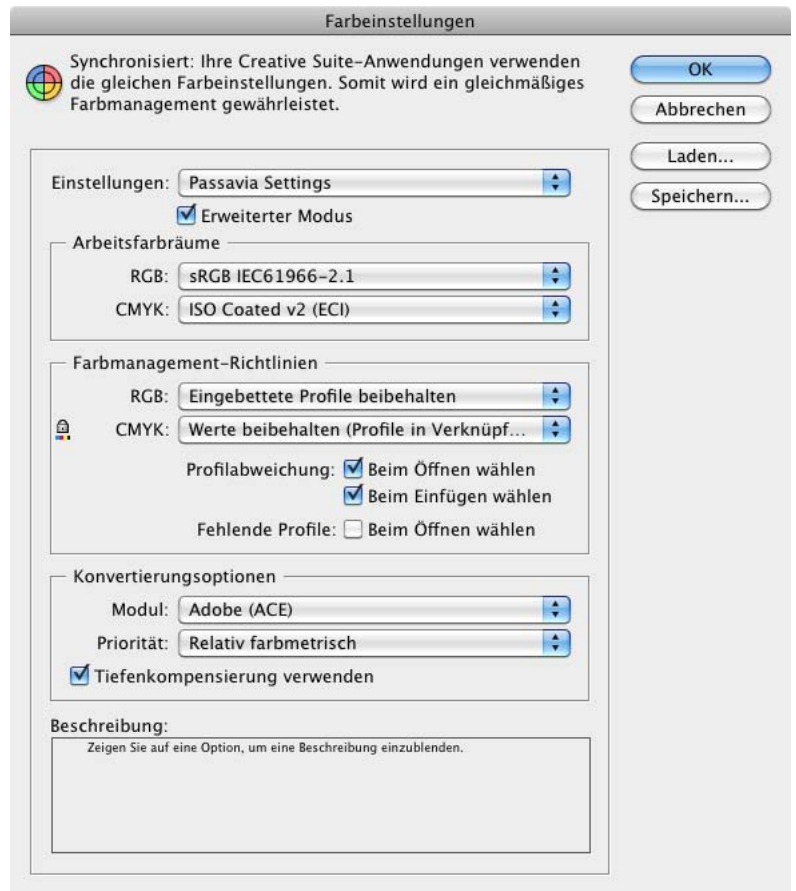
Farbeinstellungen

Synchronisiert: Ihre Creative Suite-Anwendungen verwenden die gleichen Farbeinstellungen. Somit wird ein gleichmäßiges Farbmanagement gewährleistet.

OK
Abbrechen
Laden...
Speichern...

Einstellungen: Passavia Settings
Erweiterter Modus

Arbeitsfarbräume
RGB: sRGB IEC61966-2.1
CMYK: ISO Coated v2 (ECI)

Farbmanagement-Richtlinien
RGB: Eingebettete Profile beibehalten
CMYK: Werte beibehalten (Profile in Verknüpf...
Profilabweichung: Beim Öffnen wählen
Beim Einfügen wählen
Fehlende Profile: Beim Öffnen wählen

Konvertierungsoptionen
Modul: Adobe (ACE)
Priorität: Relativ farbmetrisch
Tiefenkompensierung verwenden

Beschreibung:
Zeigen Sie auf eine Option, um eine Beschreibung einzublenden.